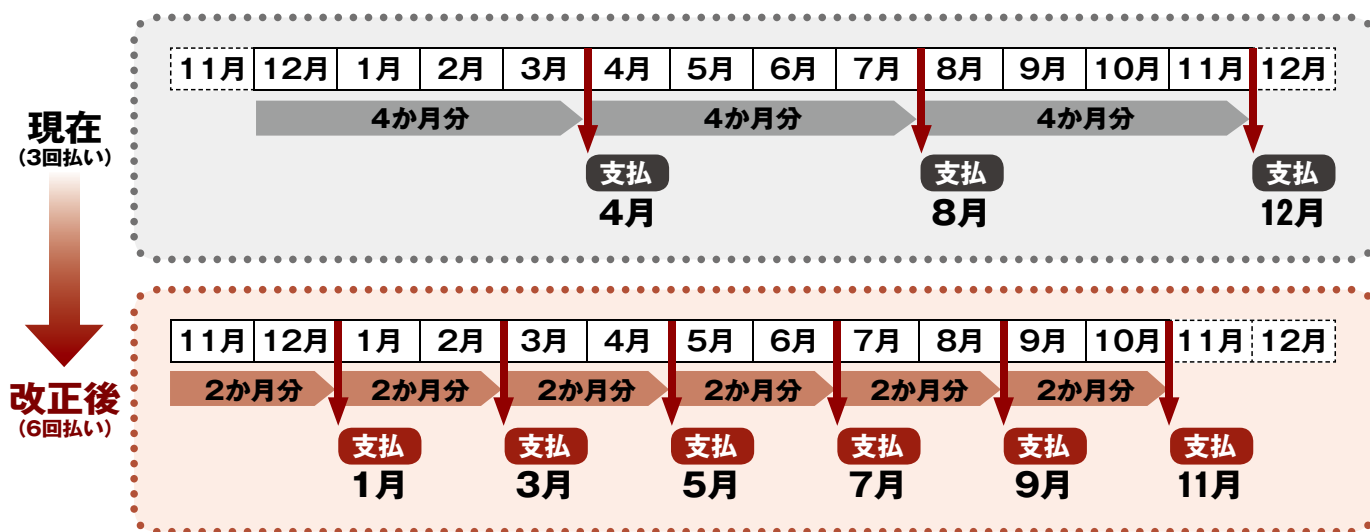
現在
（3回払い）

| 11月 | 12月 | 1月 | 2月 | 3月 | 4月 | 5月 | 6月 | 7月 | 8月 | 9月 | 10月 | 11月 | 12月 |
|---|---|---|---|---|---|---|---|---|---|---|---|---|---|

4か月分 4か月分 4か月分

支払 4月
支払 8月
支払 12月

改正後
（6回払い）

| 11月 | 12月 | 1月 | 2月 | 3月 | 4月 | 5月 | 6月 | 7月 | 8月 | 9月 | 10月 | 11月 | 12月 |
|---|---|---|---|---|---|---|---|---|---|---|---|---|---|

2か月分 2か月分 2か月分 2か月分 2か月分 2か月分

支払 1月
支払 3月
支払 5月
支払 7月
支払 9月
支払 11月